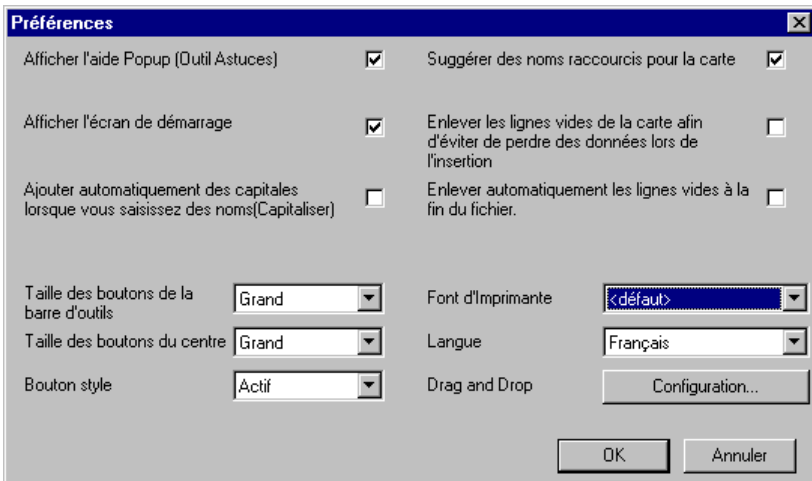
Préférences

Afficher l'aide Popup (Outil Astuces)

Suggérer des noms raccourcis pour la carte

Afficher l'écran de démarrage

Enlever les lignes vides de la carte afin d'éviter de perdre des données lors de l'insertion

Ajouter automatiquement des capitales lorsque vous saisissez des noms(Capitaliser)

Enlever automatiquement les lignes vides à la fin du fichier.

Taille des boutons de la barre d'outils Grand

Font d'Imprimante <défaut>

Taille des boutons du centre Grand

Langue Français

Bouton style Actif

Drag and Drop Configuration...

OK Annuler